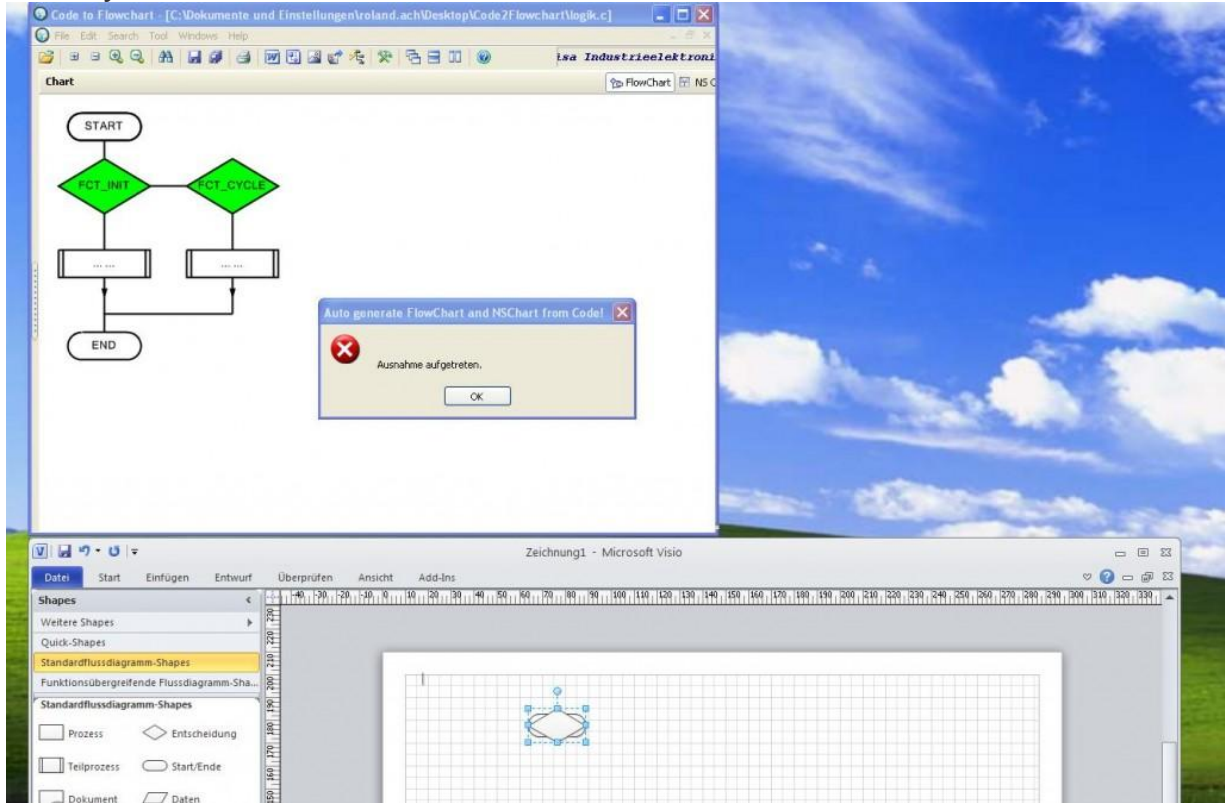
Code to Flowchart - [C:\Dokumente und Einstellungen\roland.ach\Desktop\Code2Flowchart\logik.c]

File Edit Search Tool Windows Help

isa Industrieelektroni

Chart

FlowChart NS C

START

FCT_INIT

FCT_CYCLE

... ...

... ...

END

Auto generate FlowChart and NSChart from Code!

Ausnahme aufgetreten.

OK

Zeichnung1 - Microsoft Visio

Datei Start Einfügen Entwurf Überprüfen Ansicht Add-Ins

Shapes

Weitere Shapes

Quick-Shapes

Standardflussdiagramm-Shapes

Funktionsübergreifende Flussdiagramm-Sha...

Standardflussdiagramm-Shapes

Prozess

Entscheidung

Teilprozess

Start/Ende

Dokument

Daten